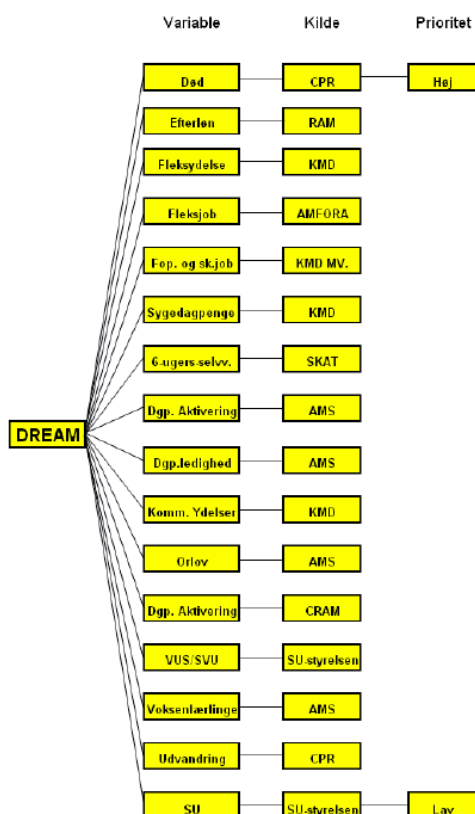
Variable

Kilde

Prioritet

DREAM

Død

CPR

Høj

Efterløn

RAM

Fleksydelse

KMD

Fleksjob

AMFORA

Fop. og sk.job

KMD MV.

Sygedagpenge

KMD

6-ugers-selvv.

SKAT

Dgp. Aktivering

AMS

Dgp.ledighed

AMS

Komm. Ydelser

KMD

Orlov

AMS

Dgp. Aktivering

CRAM

VUS/SVU

SU-styrelsen

Voksenlærlinge

AMS

Udvandring

CPR

SU

SU-styrelsen

Lav